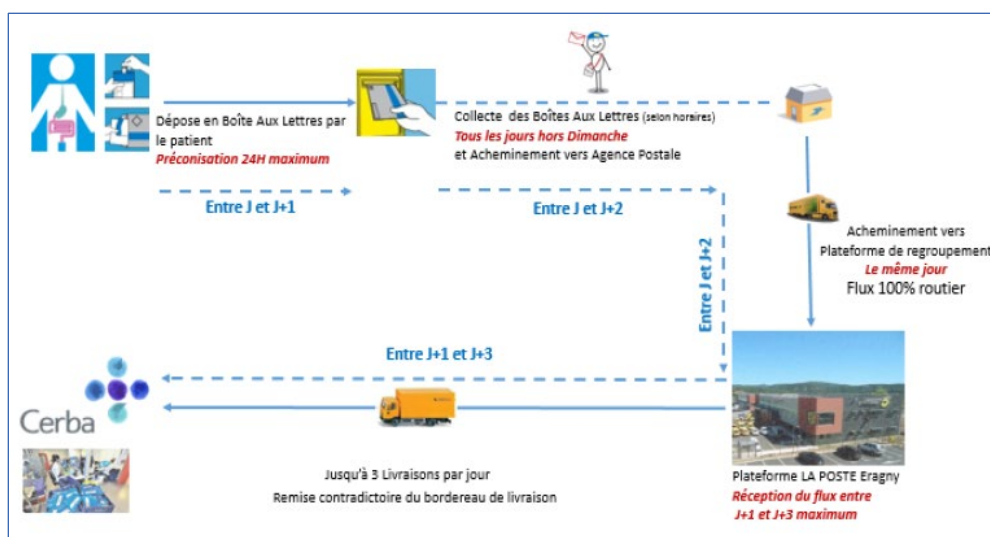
Dépose en Boîte Aux Lettres par le patient
Préconisation 24H maximum

Collecte des Boîtes Aux Lettres (selon horaires)
Tous les jours hors Dimanche
et Acheminement vers Agence Postale

Entre J et J+1

Entre J et J+2

Acheminement vers Plateforme de regroupement
Le même jour
Flux 100% routier

Entre J et J+2

Entre J+1 et J+3

Cerba

Jusqu'à 3 Livraisons par jour
Remise contradictoire du bordereau de livraison

Plateforme LA POSTE Eragny
Réception du flux entre J+1 et J+3 maximum